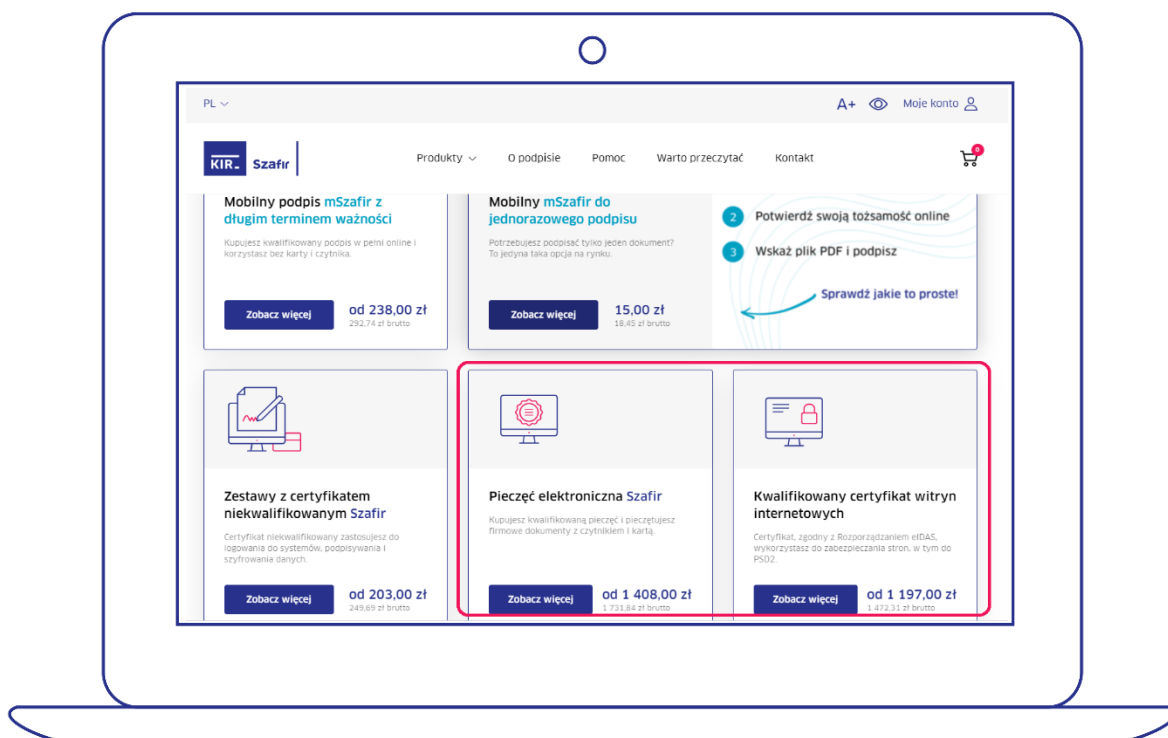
PL

A+ Moje konto

KIR Szafir

Produkty O podpisie Pomoc Warto przeczytać Kontakt

0

Mobilny podpis mSzafir z długim terminem ważności

Kupujesz kwalifikowany podpis w pełni online i korzystasz bez karty i czytnika.

Zobacz więcej

od 238,00 zł
292,74 zł brutto

Mobilny mSzafir do jednorazowego podpisu

Potrzebujesz podpisać tylko jeden dokument? To jedyna taka opcja na rynku.

Zobacz więcej

15,00 zł
18,45 zł brutto

2 Potwierdź swoją tożsamość online

3 Wskaż plik PDF i podpisz

Sprawdź jakie to proste!

Zestawy z certyfikatem niekwalifikowanym Szafir

Certyfikat niekwalifikowany zastosujesz do logowania do systemów, podpisywania i szyfrowania danych.

Zobacz więcej

od 203,00 zł
249,69 zł brutto

Pieczęć elektroniczna Szafir

Kupujesz kwalifikowaną pieczęć i pieczętujesz firmowe dokumenty z czytnikiem i kartą.

Zobacz więcej

od 1 408,00 zł
1 731,84 zł brutto

Kwalifikowany certyfikat witryn internetowych

Certyfikat, zgodny z Rozporządzaniem eIDAS, wykorzystasz do zabezpieczania stron, w tym do PSD2.

Zobacz więcej

od 1 197,00 zł
1 472,31 zł brutto